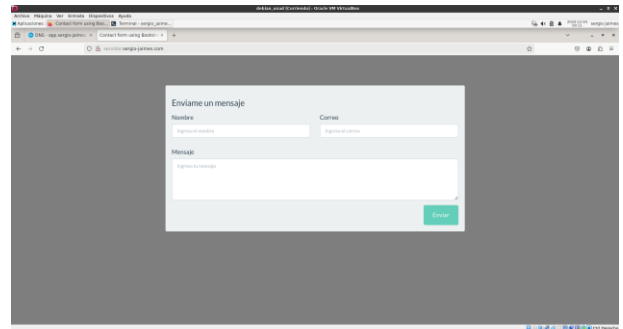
debian_email [Corriendo] - Oracle VM VirtualBox

Archivo Máquina Ver Entrada Dispositivos Ayuda

Aplicaciones Contact form using Boo... Terminal - sergio_jaime...

sergio_jaimes

DNS - app.sergio-jaimes × Contact form using Bootstr × +

← → C

recetas.sergio-jaimes.com

Enviame un mensaje

Nombre

Ingresa el nombre

Correo

Ingresa el correo

Mensaje

Ingresa tu mensaje

Enviar